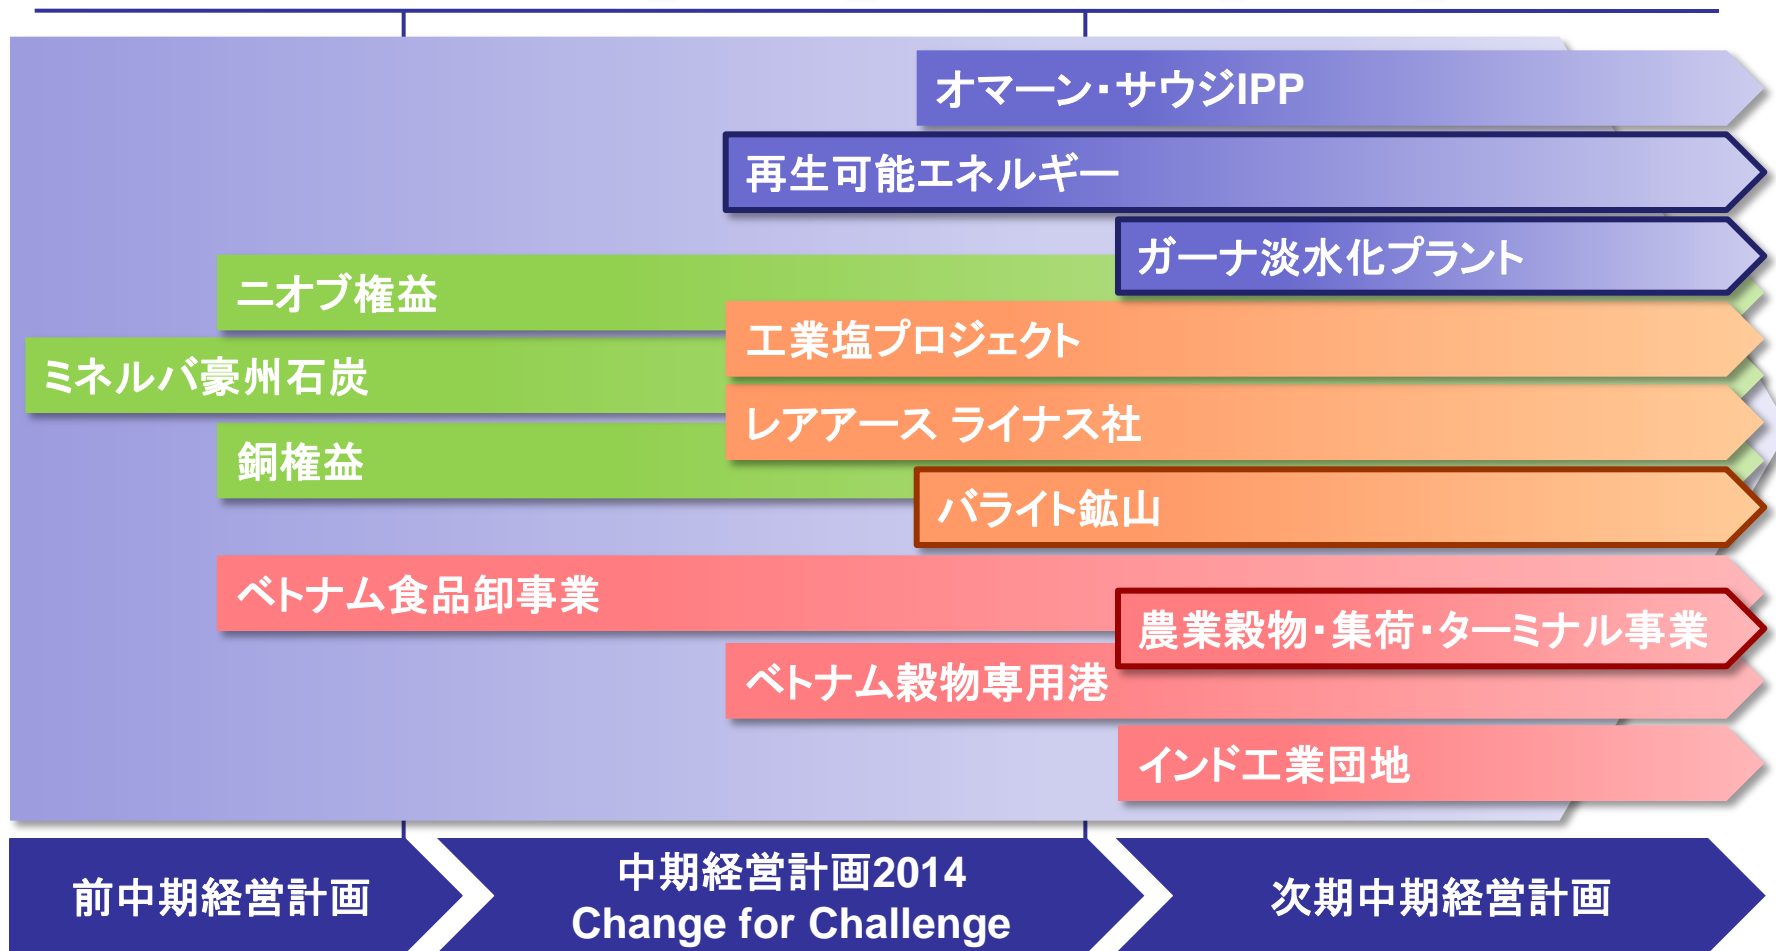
オマーン・サウジIPP

再生可能エネルギー

ガーナ淡水化プラント

ニオブ権益

工業塩プロジェクト

ミネルバ豪州石炭

レアアース ライナス社

銅権益

バライト鉱山

ベトナム食品卸事業

農業穀物・集荷・ターミナル事業

ベトナム穀物専用港

インド工業団地

前中期経営計画

中期経営計画2014
Change for Challenge

次期中期経営計画